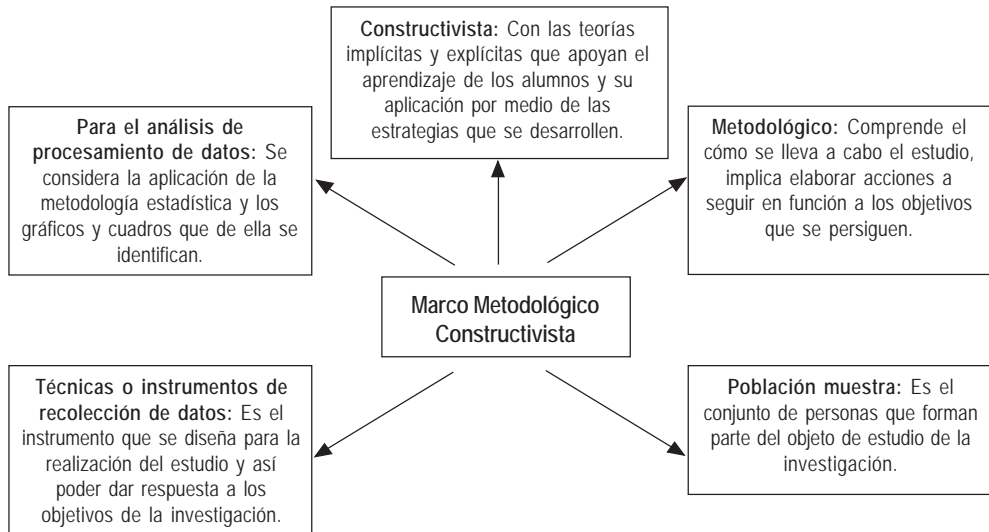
Constructivista: Con las teorías implícitas y explícitas que apoyan el aprendizaje de los alumnos y su aplicación por medio de las estrategias que se desarrollen.

Para el análisis de procesamiento de datos: Se considera la aplicación de la metodología estadística y los gráficos y cuadros que de ella se identifican.

Metodológico: Comprende el cómo se lleva a cabo el estudio, implica elaborar acciones a seguir en función a los objetivos que se persiguen.

Marco Metodológico Constructivista

Técnicas o instrumentos de recolección de datos: Es el instrumento que se diseña para la realización del estudio y así poder dar respuesta a los objetivos de la investigación.

Población muestra: Es el conjunto de personas que forman parte del objeto de estudio de la investigación.